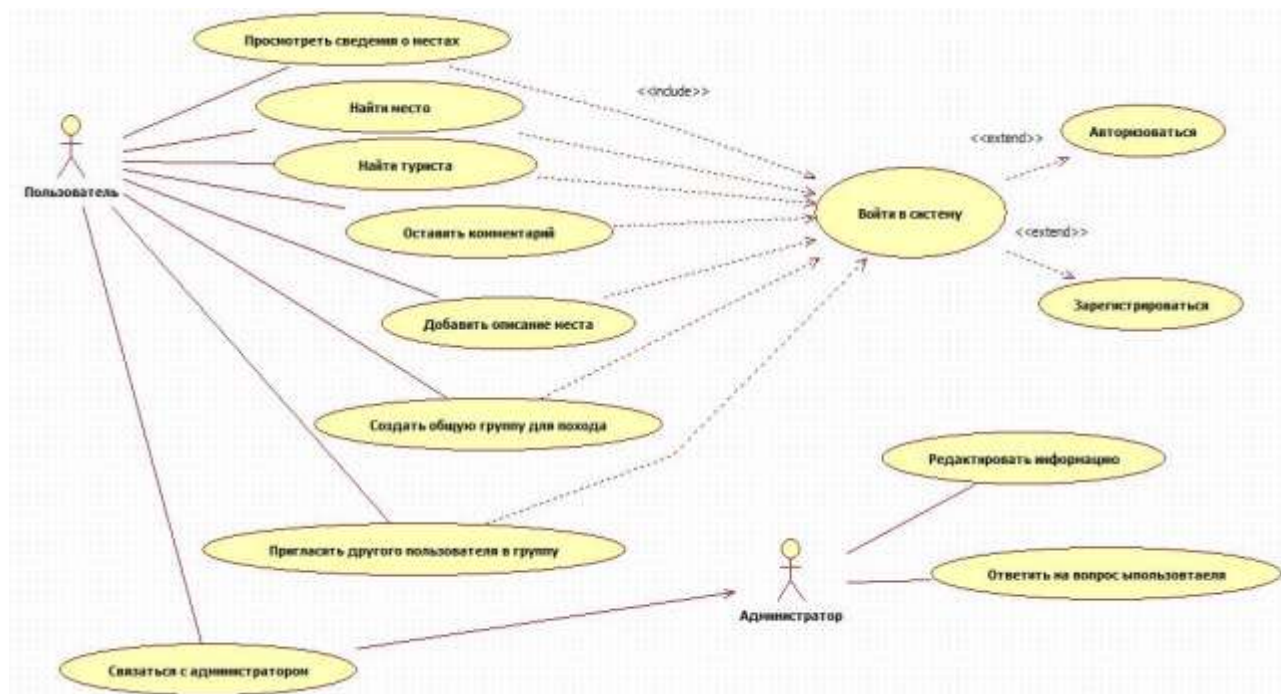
Просмотреть сведения о местах

<<include>>

Найти место

Найти туриста

Пользователь

<<extend>>

Авторизоваться

Войти в систему

<<extend>>

Оставить комментарий

Зарегистрироваться

Добавить описание места

Создать общую группу для похода

Редактировать информацию

Пригласить другого пользователя в группу

Ответить на вопрос ыпользовтаеля

Администратор

Связаться с администратором